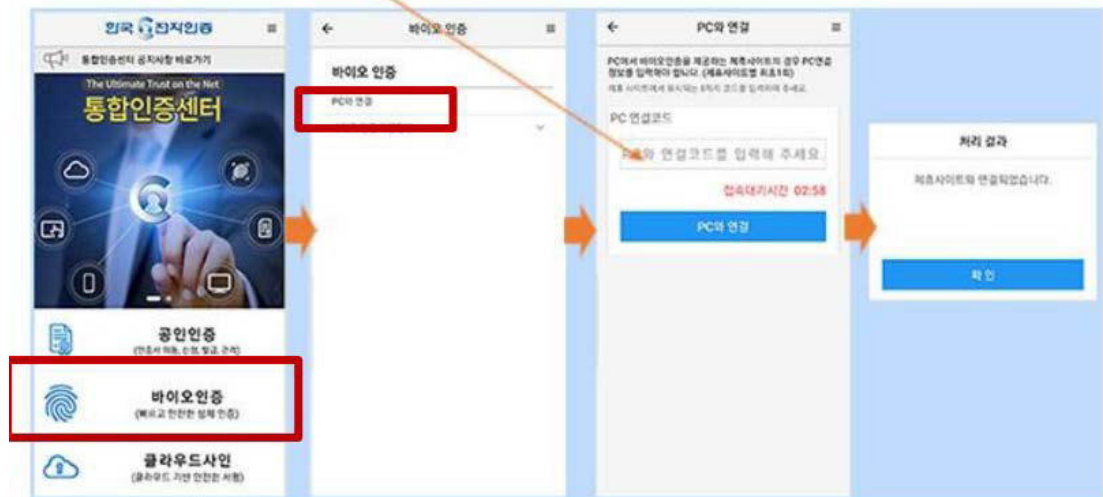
한국전자인증
통합인증센터 공지사항 바로가기
The Ultimate Trust on the Net
통합인증센터
공인인증
(인증서 이동, 신청, 발급, 관리)
바이오인증
(빠르고 안전한 생체 인증)
클라우드사인
(클라우드 기반 안전한 서명)

바이오 인증
바이오 인증
PC와 연결

PC와 연결
PC에서 바이오인증을 제공하는 제휴사이트의 경우 PC연결 정보를 입력해야 합니다. (제휴사이트별 최초1회)
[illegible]
PC 연결코드
PC와 연결코드를 입력해 주세요
접속대기시간 02:58
PC와 연결

처리 결과
제휴사이트와 연결되었습니다.
확인